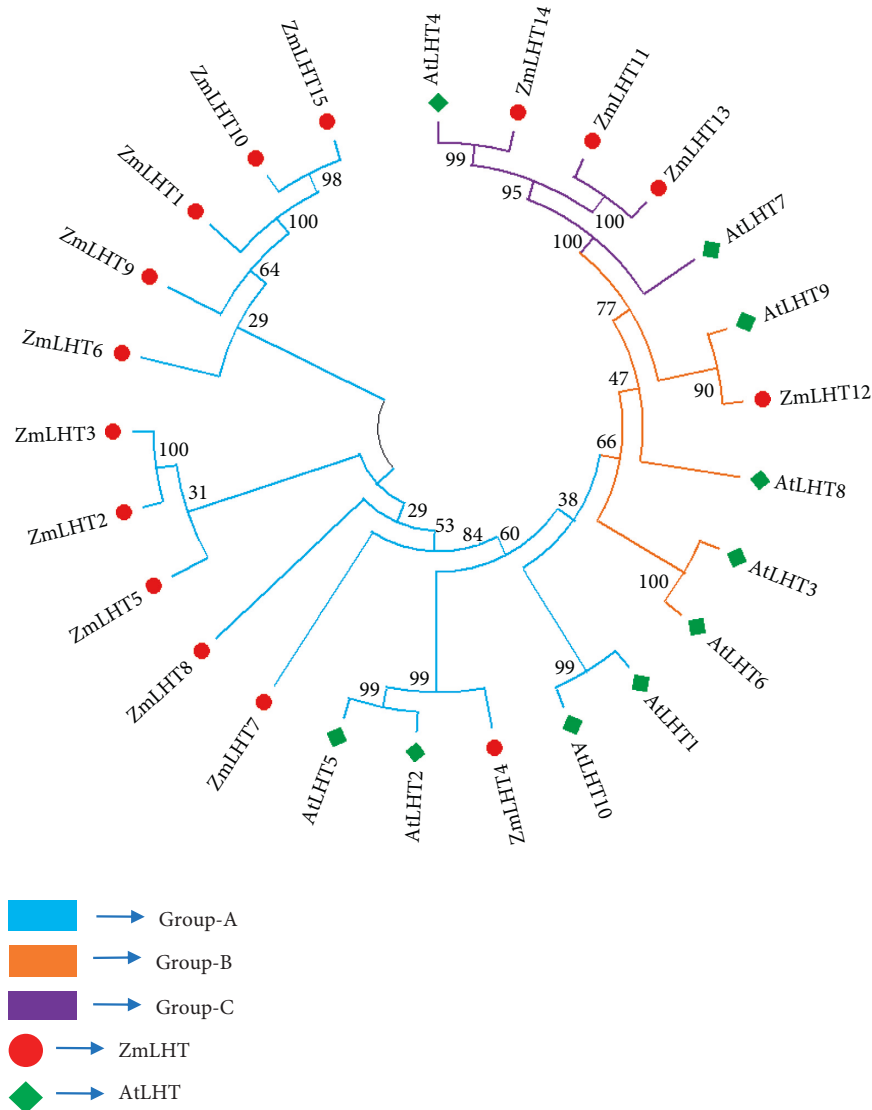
ZmLHT15
ZmLHT10
ZmLHT1
ZmLHT9
ZmLHT6
98
100
64
29
AtLHT4
ZmLHT14
ZmLHT11
ZmLHT13
99
95
100
AtLHT7
100
77
AtLHT9
47
90
ZmLHT12
66
AtLHT8
ZmLHT3
100
31
ZmLHT2
ZmLHT5
29
53
84
60
38
AtLHT3
100
AtLHT6
ZmLHT8
ZmLHT7
99
99
AtLHT5
AtLHT2
ZmLHT4
99
AtLHT10
AtLHT1

Group-A
Group-B
Group-C
ZmLHT
AtLHT